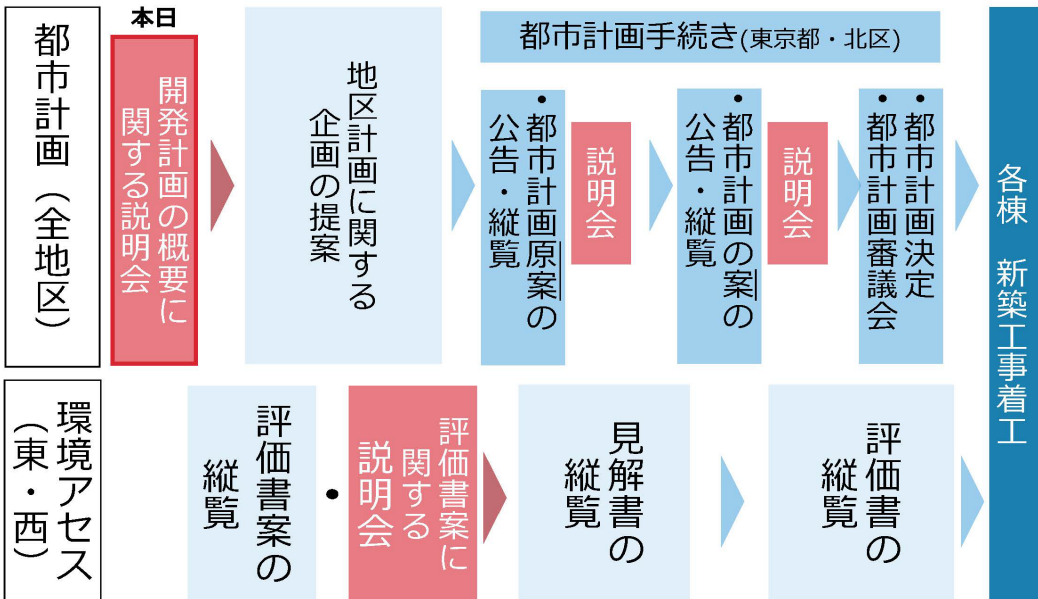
都市計画（全地区）

本日

開発計画の概要に関する説明会

地区計画に関する企画の提案

都市計画手続き(東京都・北区)

・都市計画原案の公告・縦覧

説明会

・都市計画の案の公告・縦覧

説明会

・都市計画審議会
・都市計画決定

各棟 新築工事着工

環境アセス（東・西）

評価書案の縦覧

・

評価書案に関する説明会

見解書の縦覧

評価書の縦覧